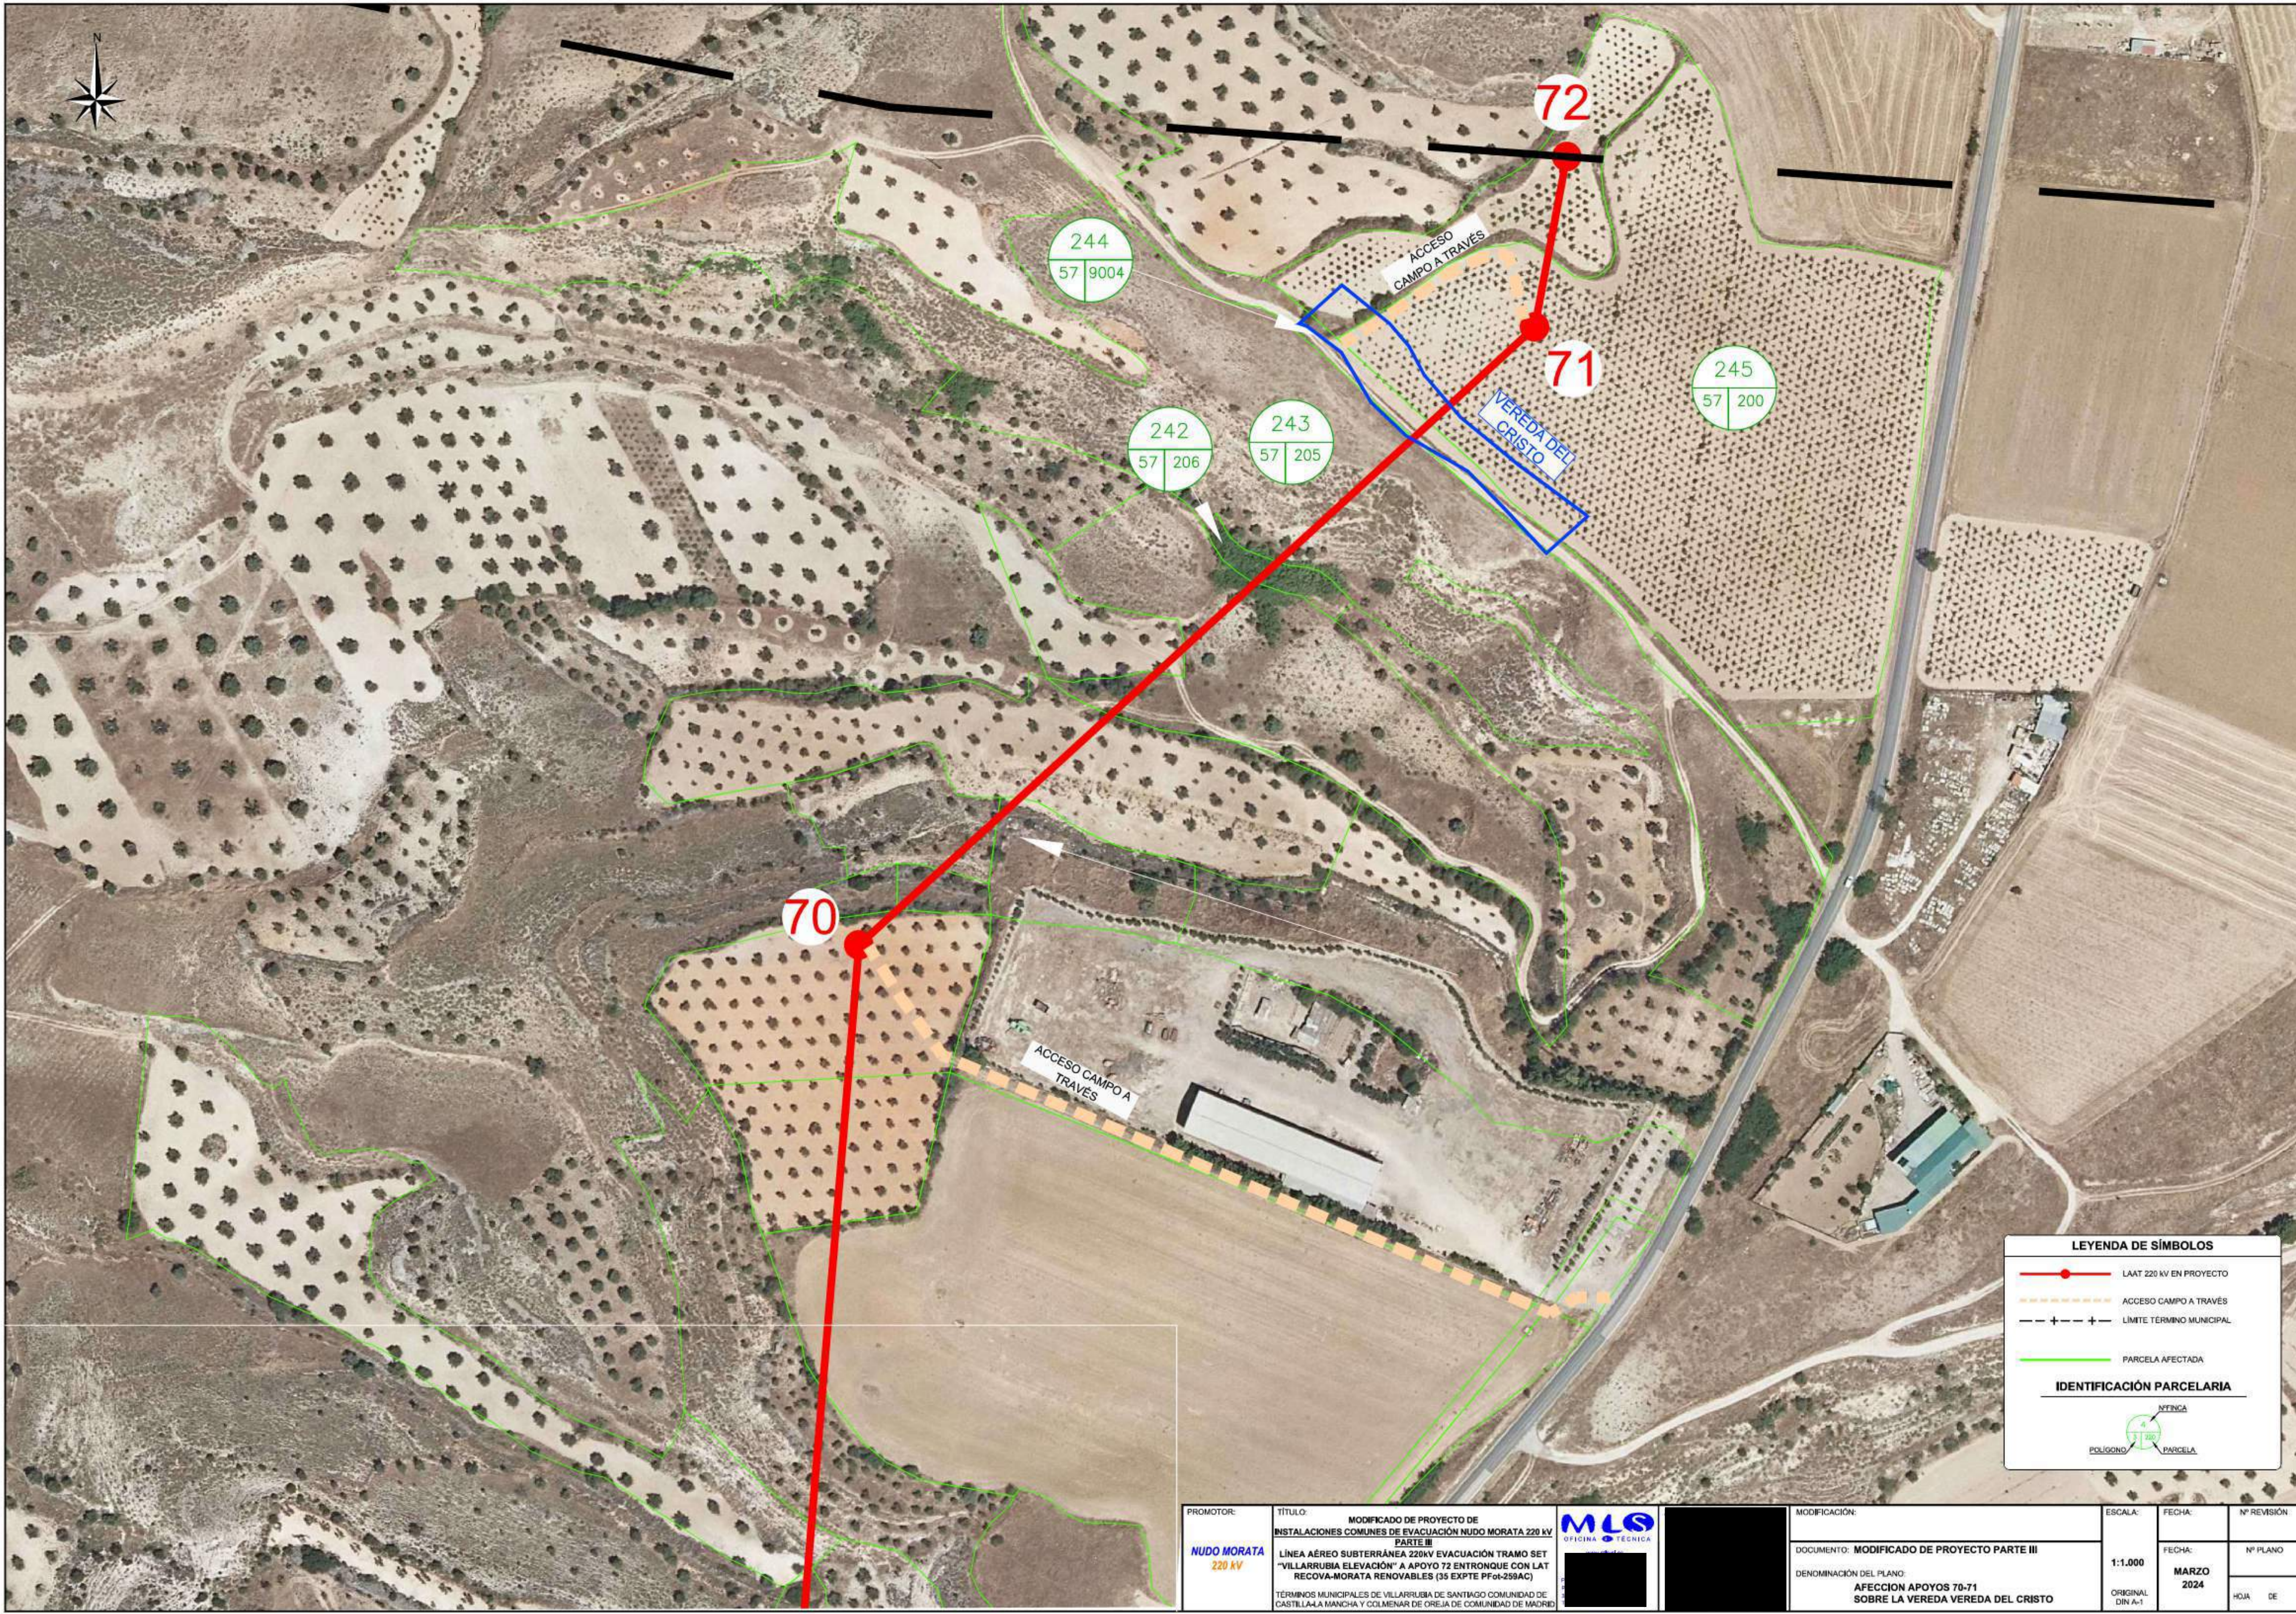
N

72

71

70

244
57 | 9004

245
57 | 200

242
57 | 206

243
57 | 205

ACCESO CAMPO A TRAVÉS

VEREDA DEL CRISTO

ACCESO CAMPO A TRAVES

LEYENDA DE SÍMBOLOS
LAAT 220 kV EN PROYECTO
ACCESO CAMPO A TRAVÉS
LÍMITE TÉRMINO MUNICIPAL
PARCELA AFECTADA
IDENTIFICACIÓN PARCELARIA
Nº FINCA
POLÍGONO
PARCELA

PROMOTOR:
NUDO MORATA 220 kV
TÍTULO:
MODIFICADO DE PROYECTO DE INSTALACIONES COMUNES DE EVACUACIÓN NUDO MORATA 220 kV PARTE III
LÍNEA AÉREO SUBTERRÁNEA 220kV EVACUACIÓN TRAMO SET "VILLARRUBIA ELEVACIÓN" A APOYO 72 ENTRONQUE CON LAT RECOVA-MORATA RENOVABLES (35 EXPTE PFot-259AC)
TÉRMINOS MUNICIPALES DE VILLARRUBIA DE SANTIAGO COMUNIDAD DE CASTILLA-LA MANCHA Y COLMENAR DE OREJA DE COMUNIDAD DE MADRID
MLS OFICINA TÉCNICA
MODIFICACIÓN:
DOCUMENTO: MODIFICADO DE PROYECTO PARTE III
DENOMINACIÓN DEL PLANO:
AFECCION APOYOS 70-71 SOBRE LA VEREDA VEREDA DEL CRISTO
ESCALA:
1:1.000
ORIGINAL: DIN A-1
FECHA:
FECHA:
MARZO 2024
Nº REVISIÓN
Nº PLANO
HOJA DE